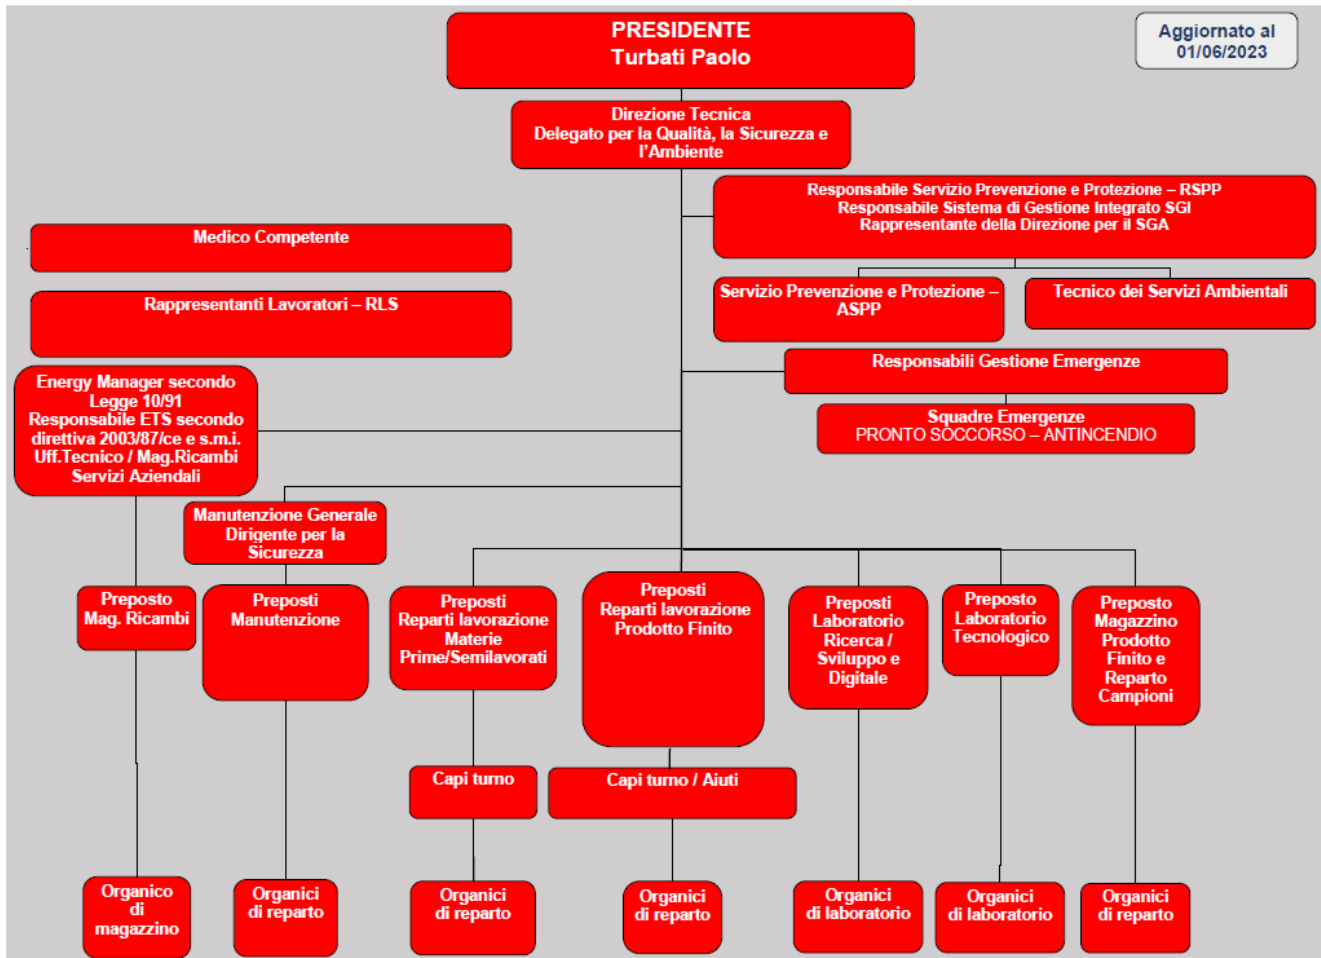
PRESIDENTE
Turbati Paolo

Aggiornato al
01/06/2023

Direzione Tecnica
Delegato per la Qualità, la Sicurezza e l'Ambiente

Responsabile Servizio Prevenzione e Protezione – RSPP
Responsabile Sistema di Gestione Integrato SGI
Rappresentante della Direzione per il SGA

Medico Competente

Servizio Prevenzione e Protezione – ASPP

Tecnico dei Servizi Ambientali

Rappresentanti Lavoratori – RLS

Responsabili Gestione Emergenze

Energy Manager secondo Legge 10/91
Responsabile ETS secondo direttiva 2003/87/ce e s.m.i.
Uff.Tecnico / Mag.Ricambi
Servizi Aziendali

Squadre Emergenze
PRONTO SOCCORSO – ANTINCENDIO

Manutenzione Generale
Dirigente per la Sicurezza

Preposto
Mag. Ricambi

Preposti
Manutenzione

Preposti
Reparti lavorazione Materie Prime/Semilavorati

Preposti
Reparti lavorazione Prodotto Finito

Preposti
Laboratorio Ricerca / Sviluppo e Digitale

Preposto
Laboratorio Tecnologico

Preposto
Magazzino Prodotto Finito e Reparto Campioni

Capi turno

Capi turno / Aiuti

Organico
di
magazzino

Organici
di reparto

Organici
di reparto

Organici
di reparto

Organici
di laboratorio

Organici
di laboratorio

Organici
di reparto